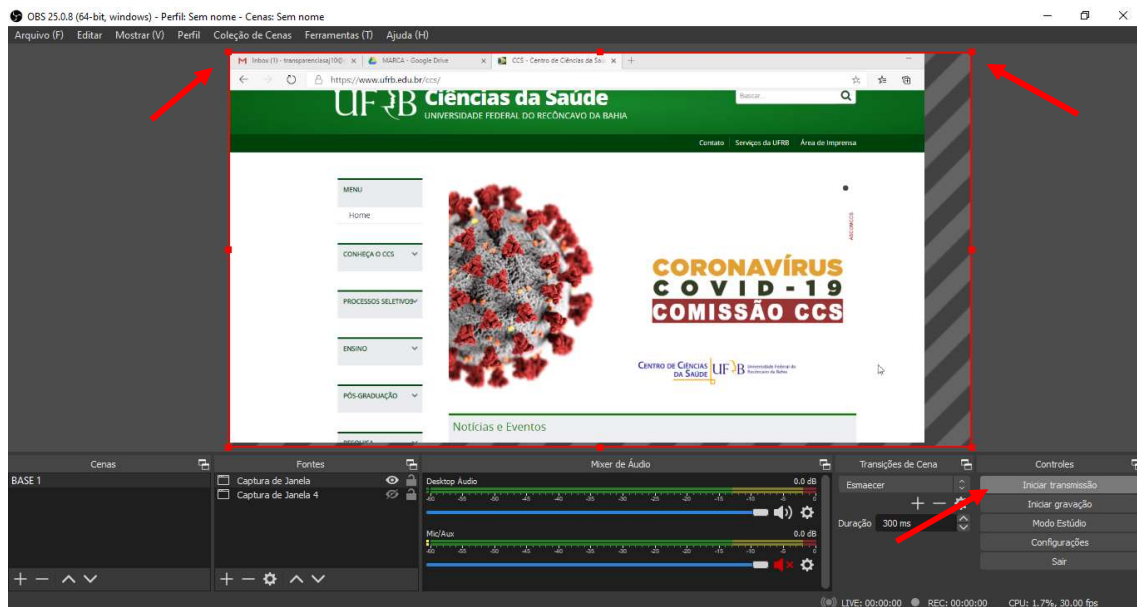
OBS 25.0.8 (64-bit, windows) - Perfil: Sem nome - Cenas: Sem nome

Arquivo (F) Editar Mostrar (V) Perfil Coleção de Cenas Ferramentas (T) Ajuda (H)

Inbox (1) - transparenciasaj/100 ×
MARCA - Google Drive ×
CCS - Centro de Ciências da Saú ×
https://www.ufrb.edu.br/ccs/

UFRB Ciências da Saúde
UNIVERSIDADE FEDERAL DO RECÔNCAVO DA BAHIA
Buscar...

Contato Serviços da UFRB Área de Imprensa

MENU
Home
CONHEÇA O CCS
PROCESSOS SELETIVOS
ENSINO
PÓS-GRADUAÇÃO
PESQUISA

CORONAVÍRUS
COVID-19
COMISSÃO CCS

CENTRO DE CIÊNCIAS DA SAÚDE UFRB Universidade Federal do Recôncavo da Bahia

Notícias e Eventos

Cenas
BASE 1

Fontes
Captura de Janela
Captura de Janela 4

Mixer de Áudio
Desktop Audio 0.0 dB
Mic/Aux 0.0 dB

Transições de Cena
Esmaecer
Duração 300 ms

Controles
Iniciar transmissão
Iniciar gravação
Modo Estúdio
Configurações
Sair

LIVE: 00:00:00 REC: 00:00:00 CPU: 1.7%, 30.00 fps